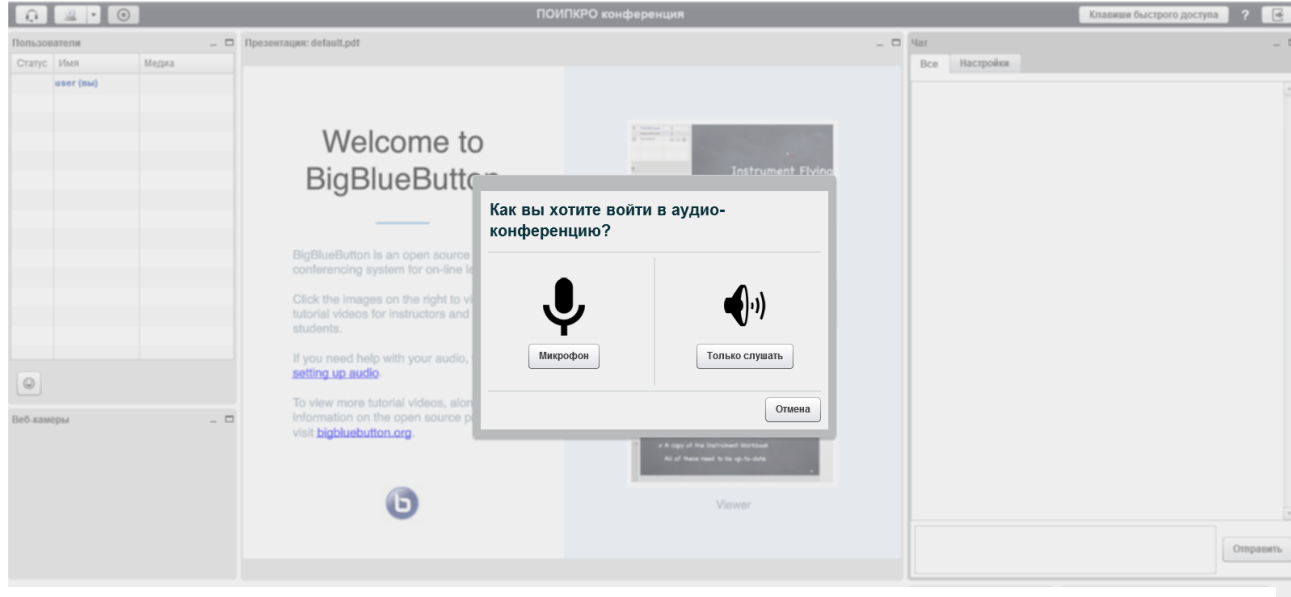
ПОИПКРО конференция

Клавиши быстрого доступа ?

Пользователи

| Статус | Имя | Медиа |
|---|---|---|
| | user (вы) | |

Веб-камеры

Презентация: default.pdf

Welcome to BigBlueButto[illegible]

BigBlueButton is an open source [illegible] conferencing system for on-line le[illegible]

Click the images on the right to vi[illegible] tutorial videos for instructors and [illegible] students.

If you need help with your audio, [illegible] setting up audio.

To view more tutorial videos, alon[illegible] information on the open source p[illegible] visit bigbluebutton.org

Instrument Flying

Viewer

Как вы хотите войти в аудио-конференцию?

Микрофон

Только слушать

Отмена

Чат

Все Настройки

Отправить